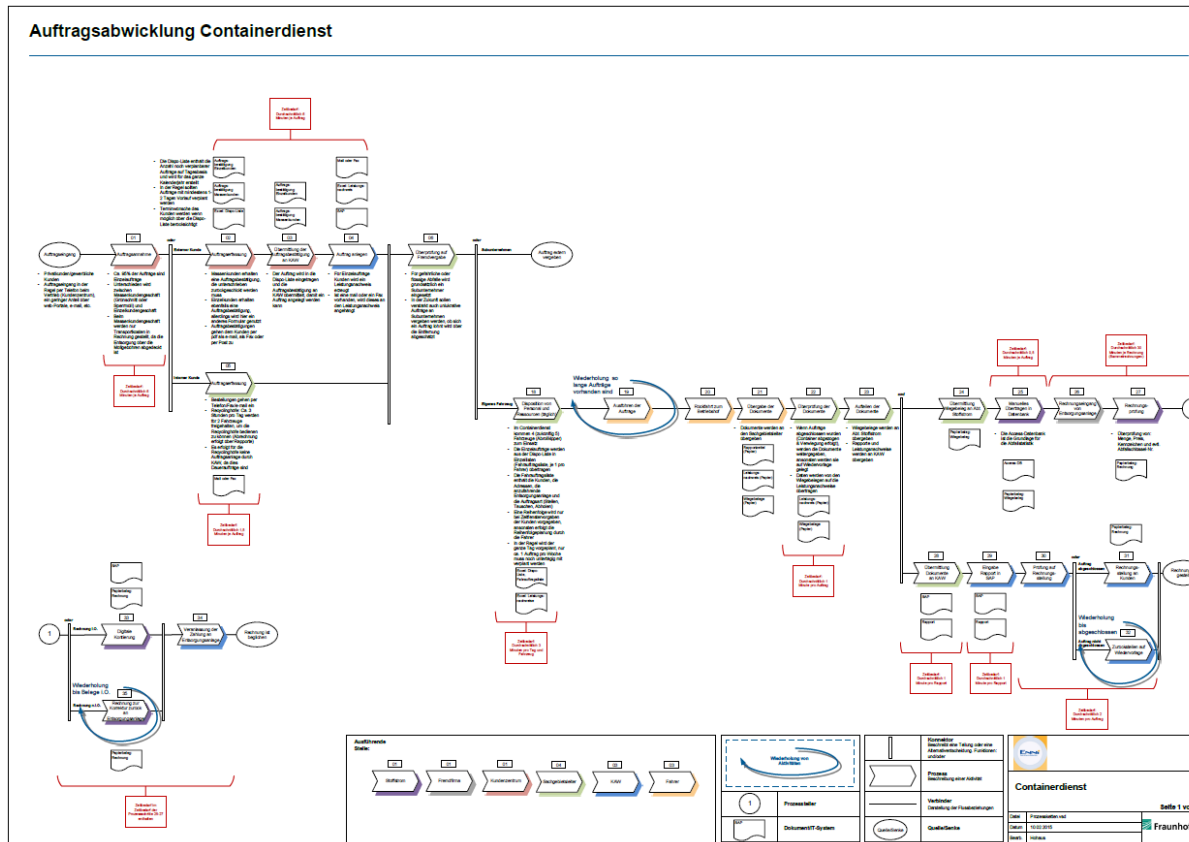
Auftragsabwicklung Containerdienst

Auftragseingang

Auftragsannahme

Auftragserfassung

Übermittlung der Auftragsdaten an KAW

Auftrag anlegen

Überprüfung auf Vergabe

Auftrag extern vergeben

Auftragserfassung

Wiederholung, so lange Aufträge vorhanden sind

Disposition von Personal und Ressourcen

Ausführen der Aufträge

Rücktransport zum Betriebshof

Übergabe der Dokumente

Überprüfung der Dokumente

Aufteilen der Dokumente

Übermittlung Wiegebeleg an KAW

Manuelles Übertragen in Datenbank

Rechnungseingang vom Entsorgungsanlage

Rechnungsprüfung

Übermittlung Dokumente an KAW

Eingabe Rapport in SAP

Prüfung auf Rechnungsstellung

Rechnungsstellung an Kunden

Wiederholung bis abgeschlossen

Zurückstellen auf Wiedervorlage

Digitale Kontierung

Weiterleitung der Zahlung an Entsorgungsanlage

Rechnung ist beglichen

Wiederholung bis Belege i.O.

Rechnung zur Korrektur zurück

Ausführende Stelle:

Stoffstrom

Fremdfirma

Kundenzentrum

Sachgebietsleiter

KAW

Fahrer

Wiederholung von Aktivitäten

Prozessteller

Dokument/IT-System

Konnektor

Prozess

Verbinder

Quelle/Senke

Containerdienst

Seite 1 von

Fraunhofer